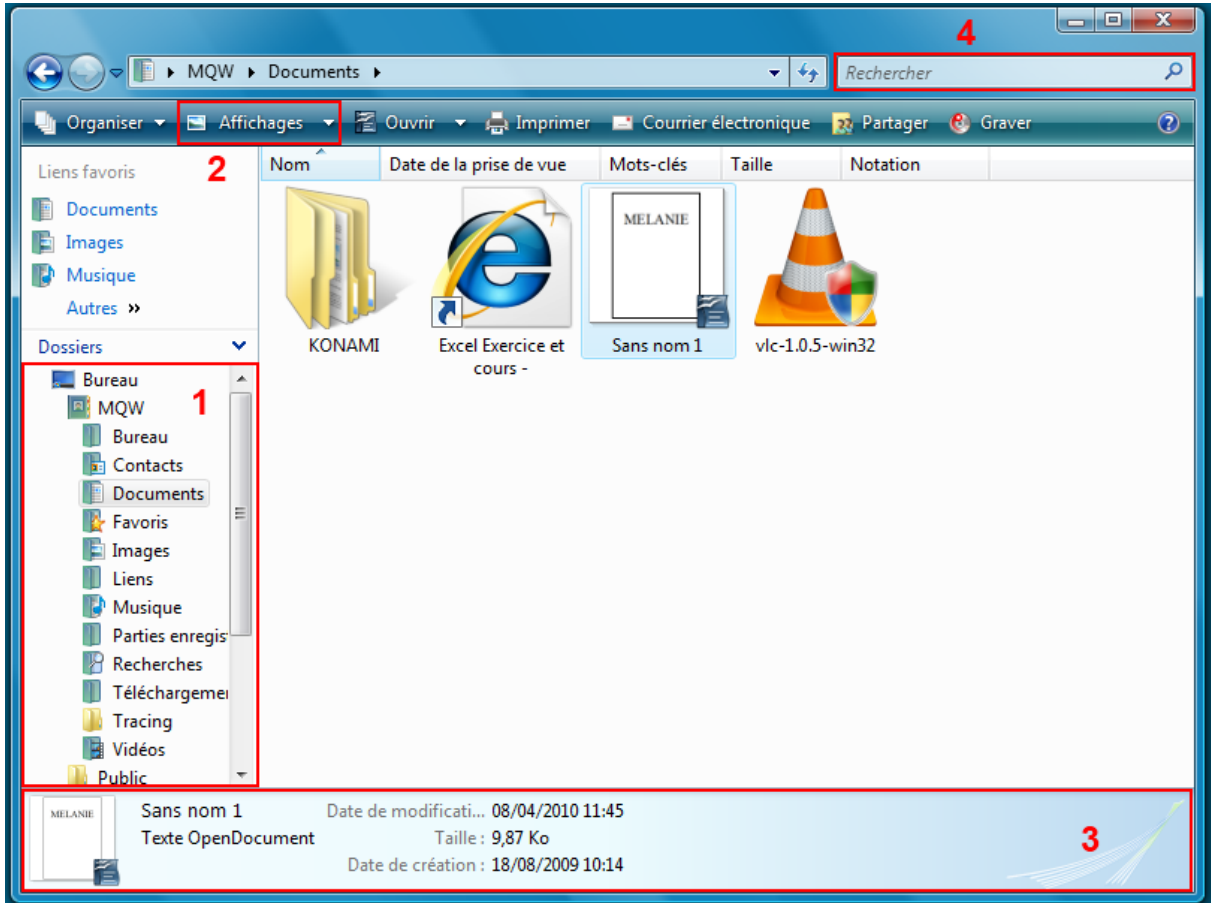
MQW ▸ Documents ▸

Rechercher

4

Organiser ▾ Affichages ▾ Ouvrir ▾ Imprimer Courrier électronique Partager Graver

Liens favoris

2

Documents

Images

Musique

Autres »

Dossiers

| Nom | Date de la prise de vue | Mots-clés | Taille | Notation |
|---|---|---|---|---|

KONAMI

Excel Exercice et cours -

MELANIE

Sans nom 1

vlc-1.0.5-win32

Bureau

MQW

1

Bureau

Contacts

Documents

Favoris

Images

Liens

Musique

Parties enregis

Recherches

Téléchargemer

Tracing

Vidéos

Public

MELANIE

Sans nom 1

Texte OpenDocument

Date de modificati... 08/04/2010 11:45

Taille : 9,87 Ko

Date de création : 18/08/2009 10:14

3